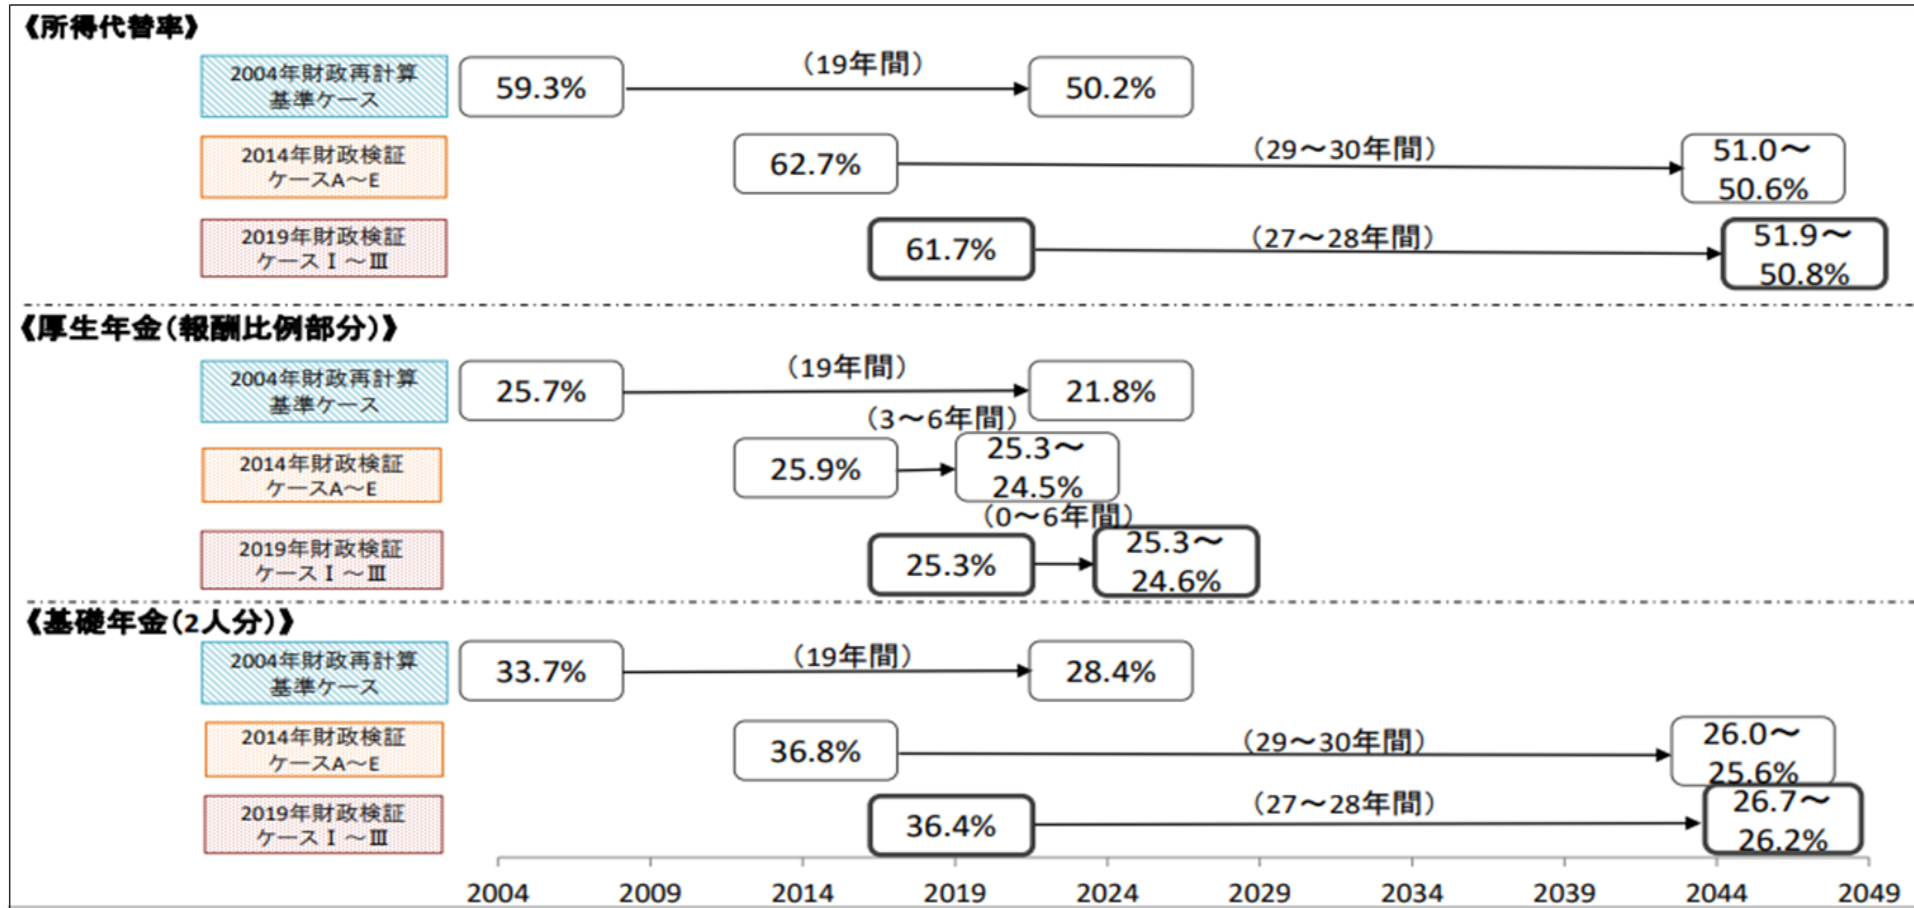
《所得代替率》

2004年財政再計算 基準ケース
59.3%
(19年間)
50.2%

2014年財政検証 ケースA～E
62.7%
(29～30年間)
51.0～50.6%

2019年財政検証 ケースⅠ～Ⅲ
61.7%
(27～28年間)
51.9～50.8%

《厚生年金(報酬比例部分)》

2004年財政再計算 基準ケース
25.7%
(19年間)
21.8%

2014年財政検証 ケースA～E
25.9%
(3～6年間)
25.3～24.5%

2019年財政検証 ケースⅠ～Ⅲ
25.3%
(0～6年間)
25.3～24.6%

《基礎年金(2人分)》

2004年財政再計算 基準ケース
33.7%
(19年間)
28.4%

2014年財政検証 ケースA～E
36.8%
(29～30年間)
26.0～25.6%

2019年財政検証 ケースⅠ～Ⅲ
36.4%
(27～28年間)
26.7～26.2%

2004 2009 2014 2019 2024 2029 2034 2039 2044 2049